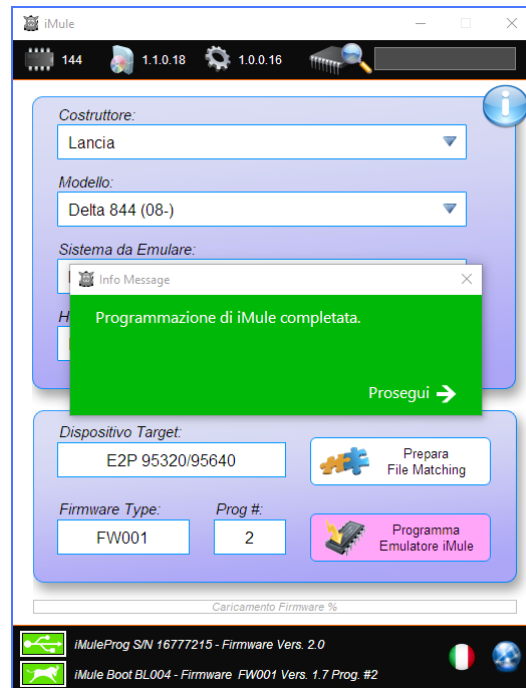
iMule

144 1.1.0.18 1.0.0.16

Costruttore:
Lancia

Modello:
Delta 844 (08-)

Sistema da Emulare:

H

Info Message

Programmazione di iMule completata.

Prosegui

Dispositivo Target:
E2P 95320/95640

Prepara File Matching

Firmware Type:
FW001

Prog #:
2

Programma Emulatore iMule

Caricamento Firmware %

iMuleProg S/N 16777215 - Firmware Vers. 2.0

iMule Boot BL004 - Firmware FW001 Vers. 1.7 Prog. #2